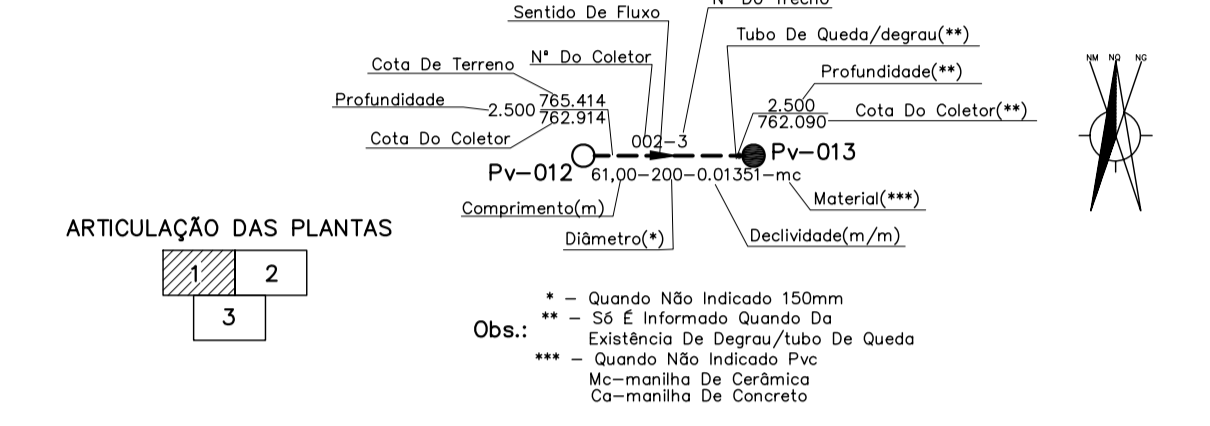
Sentido De Fluxo
Nº Do Trecho
Tubo De Queda/degrau(**)
Nº Do Coletor
Cota De Terreno
Profundidade(**)
Profundidade
2.500 765.414
762.914
2.500
762.090
Cota Do Coletor(**)
Cota Do Coletor
002-3
Pv-012
Pv-013
61,00-200-0.01351-mc
Material(***)
Comprimento(m)
Diâmetro(*)
Declividade(m/m)

NM NQ NG

ARTICULAÇÃO DAS PLANTAS
| 1 | 2 |
|---|---|
| 3 | |

Obs.:
* - Quando Não Indicado 150mm
** - Só É Informado Quando Da Existência De Degrau/tubo De Queda
*** - Quando Não Indicado Pvc
Mc-manilha De Cerâmica
Ca-manilha De Concreto